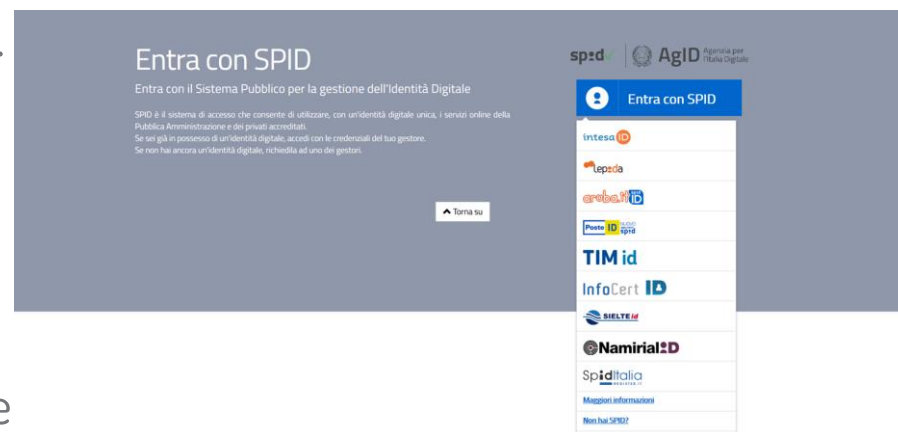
Entra con SPID

Entra con il Sistema Pubblico per la gestione dell'Identità Digitale

SPID è il sistema di accesso che consente di utilizzare, con un'identità digitale unica, i servizi online della Pubblica Amministrazione e dei privati accreditati.
Se sei già in possesso di un'identità digitale, accedi con le credenziali del tuo gestore.
Se non hai ancora un'identità digitale, richiedila ad uno dei gestori.

Torna su

spid AgID Agenzia per l'Italia Digitale

Entra con SPID

intesa ID

lepida

aruba.it ID

Poste ID nuovo spid

TIM id

InfoCert ID

SIELTE id

Namirial ID

SpidItalia

Maggiori informazioni

Non hai SPID?

e